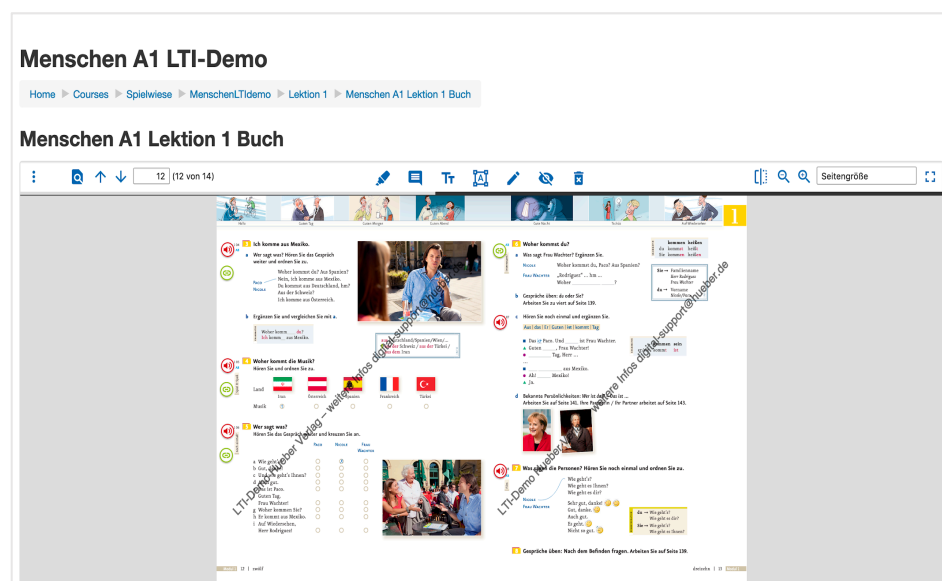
# Menschen A1 LTI-Demo

Home ▶ Courses ▶ Spielwiese ▶ MenschenLTIdemo ▶ Lektion 1 ▶ Menschen A1 Lektion 1 Buch

# Menschen A1 Lektion 1 Buch

12 (12 von 14)

Seitengröße

Ich komme aus Mexiko.

a Wer sagt was? Hören Sie das Gespräch weiter und ordnen Sie zu.

Woher kommst du? Aus Spanien? Nein, ich komme aus Mexiko. Du kommst aus Deutschland, hm? Aus der Schweiz? Ich komme aus Österreich.

b Ergänzen Sie und vergleichen Sie mit a.

Woher kommen du? Ich komm aus Mexiko.

aus Deutschland/Spanien/Wien/... aus der Schweiz / aus der Türkei / aus dem Iran

Woher kommt die Musik? Hören Sie und ordnen Sie zu.

Land: Iran, Österreich, Spanien, Frankreich, Türkei

Musik

Wer sagt was? Hören Sie das Gespräch weiter und kreuzen Sie an.

a Wie geht's?
b Gut, danke.
c Und wie geht's Ihnen?
d Auch gut.
e Das ist Paco.
f Guten Tag, Frau Wachter!
g Woher kommen Sie?
h Er kommt aus Mexiko.
i Auf Wiedersehen, Herr Rodriguez!

Woher kommst du?

a Was sagt Frau Wachter? Ergänzen Sie.

Woher kommst du, Paco? Aus Spanien?
„Rodriguez" ... Ich ...
Woher ...?

b Gespräche üben: du oder Sie? Arbeiten Sie zu viert auf Seite 139.

Hören Sie noch einmal und ergänzen Sie.

Aus | das | Er | Guten | ist | kommt | Tag

Das ist Paco. Und ... ist Frau Wachter!
Guten ..., Frau Wachter!
... Tag, Herr ...
... aus Mexiko.
Ah! ... Mexiko!
Ja.

d Bekannte Persönlichkeiten: Wer ist das? Das ist ... Arbeiten Sie auf Seite 140. Ihre Partnerin / Ihr Partner arbeitet auf Seite 143.

Wie geht es den Personen? Hören Sie noch einmal und ordnen Sie zu.

Wie geht's? Wie geht es Ihnen? Wie geht es dir?

Sehr gut, danke! Gut, danke. Auch gut. Es geht. Nicht so gut.

Gespräche üben: Nach dem Befinden fragen. Arbeiten Sie auf Seite 139.

LTI-Demo Hueber Verlag – weitere Infos digital-support@hueber.de

12 | zwölf

dreizehn | 13